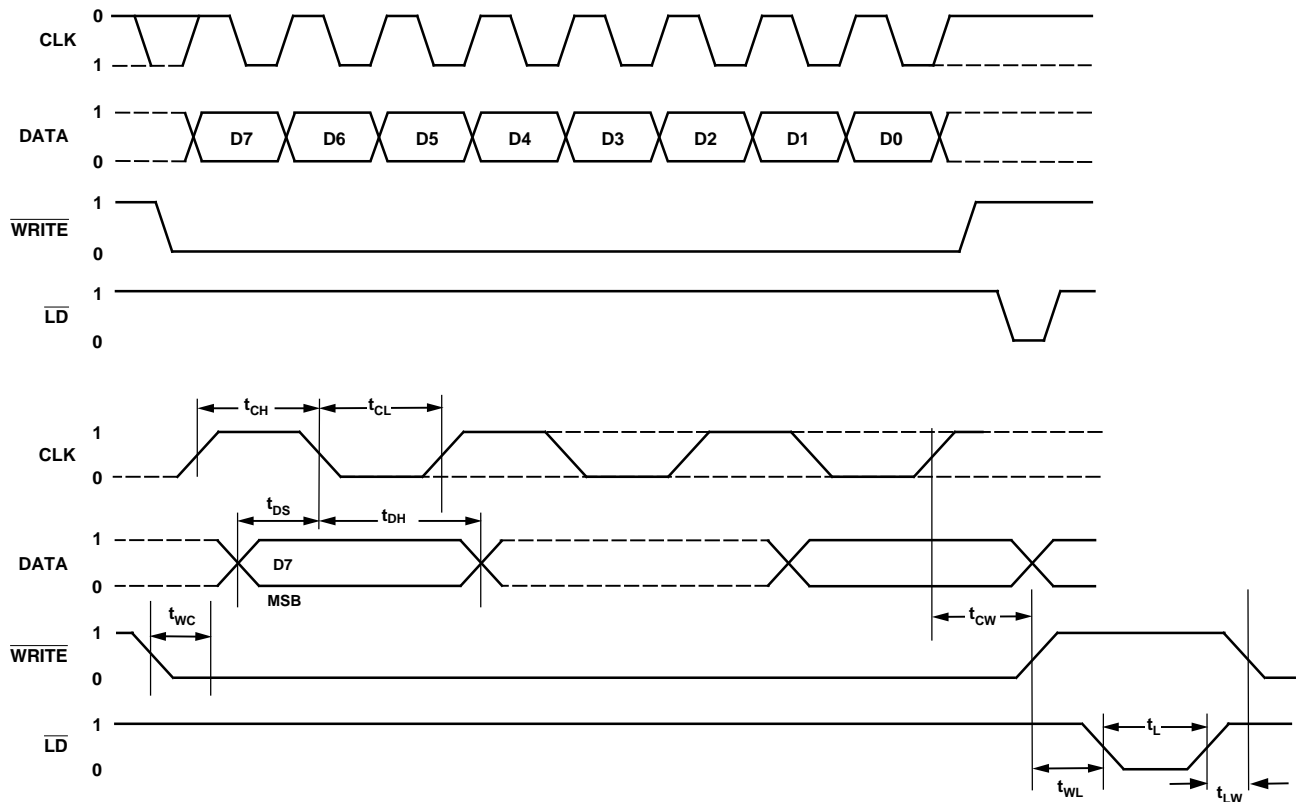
0
CLK
1

1
DATA
0
D7 D6 D5 D4 D3 D2 D1 D0

1
$\overline{\text{WRITE}}$
0

1
$\overline{\text{LD}}$
0

$t_{CH}$ $t_{CL}$
1
CLK
0

$t_{DS}$ $t_{DH}$
1
DATA
0
D7
MSB

$t_{WC}$ $t_{CW}$
1
$\overline{\text{WRITE}}$
0

1
$\overline{\text{LD}}$
0
$t_{L}$
$t_{WL}$ $t_{LW}$